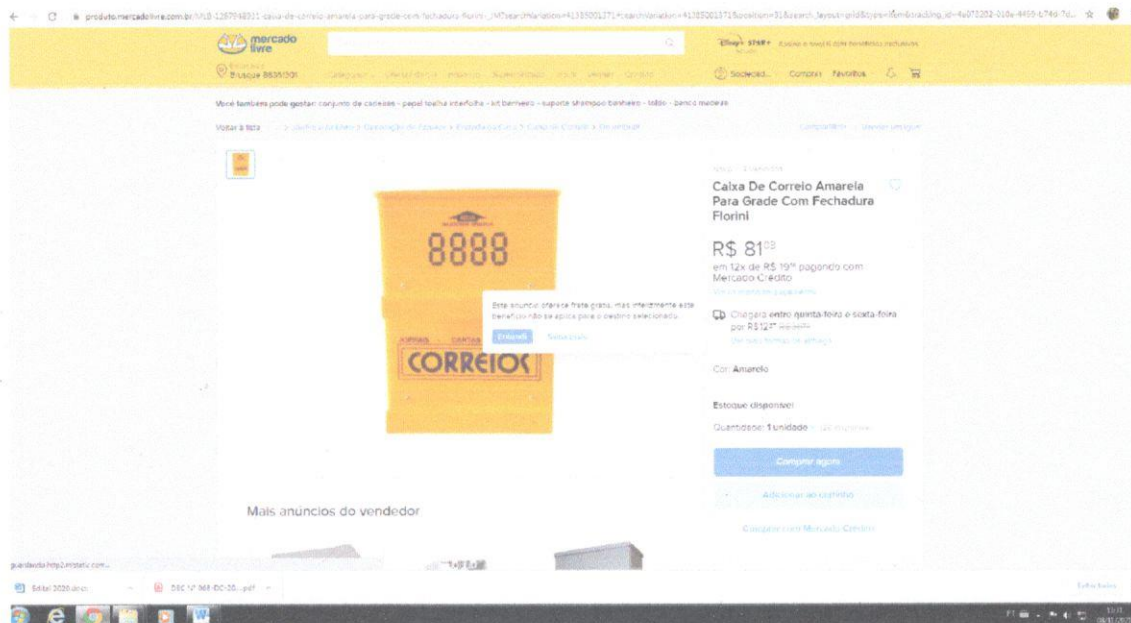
produto.mercadolivre.com.br/MLB-1287948311-caixa-de-correio-amarela-para-grade-com-fechadura-florini-_JM

mercado livre

Disney+ STAR+

Blusque 88351001

Você também pode gostar: conjunto de canecas - papel toalha interfolha - kit banheiro - suporte shampoo banheiro - tábua - banco madeira

Voltar à lista

Compartilhar

8888

CORREIOS

Este anúncio oferece frete grátis, mas infelizmente este benefício não se aplica para o destino selecionado.

Entendi

Selecionar

Caixa De Correio Amarela Para Grade Com Fechadura Florini

R$ 81$^{03}$

em 12x de R$ 19$^{?}$ pagando com Mercado Crédito

Ver os meios de pagamento

Chegará entre quinta-feira e sexta-feira por R$12

Ver mais formas de entrega

Cor: Amarelo

Estoque disponível

Quantidade: 1 unidade

Comprar agora

Adicionar ao carrinho

Comprar com Mercado Crédito

Mais anúncios do vendedor

Edital 2020.docx

DEC N° 068-DC-20....pdf

Exibir todos